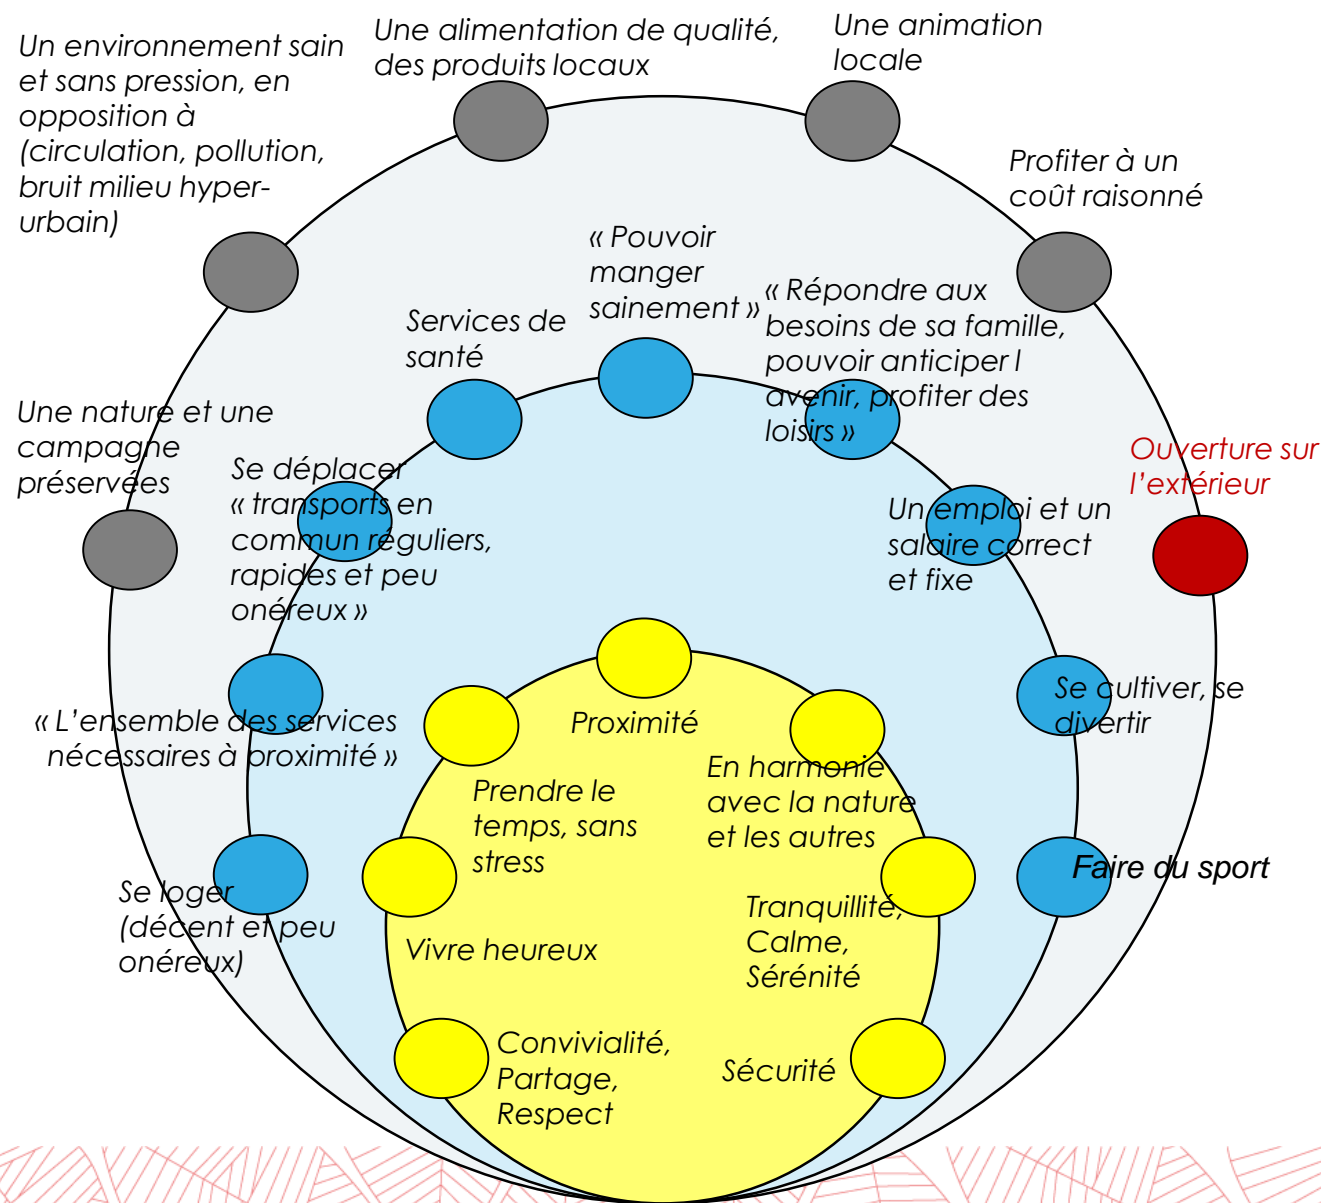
Un environnement sain et sans pression, en opposition à (circulation, pollution, bruit milieu hyper-urbain)

Une alimentation de qualité, des produits locaux

Une animation locale

Profiter à un coût raisonné

« Pouvoir manger sainement »

Services de santé

« Répondre aux besoins de sa famille, pouvoir anticiper l avenir, profiter des loisirs »

Une nature et une campagne préservées

Se déplacer « transports en commun reguliers, rapides et peu onéreux »

Ouverture sur l'extérieur

Un emploi et un salaire correct et fixe

Se cultiver, se divertir

« L'ensemble des services nécessaires à proximité »

Proximité

Prendre le temps, sans stress

En harmonie avec la nature et les autres

Faire du sport

Se loger (décent et peu onéreux)

Vivre heureux

Tranquillité, Calme, Sérénité

Convivialité, Partage, Respect

Sécurité